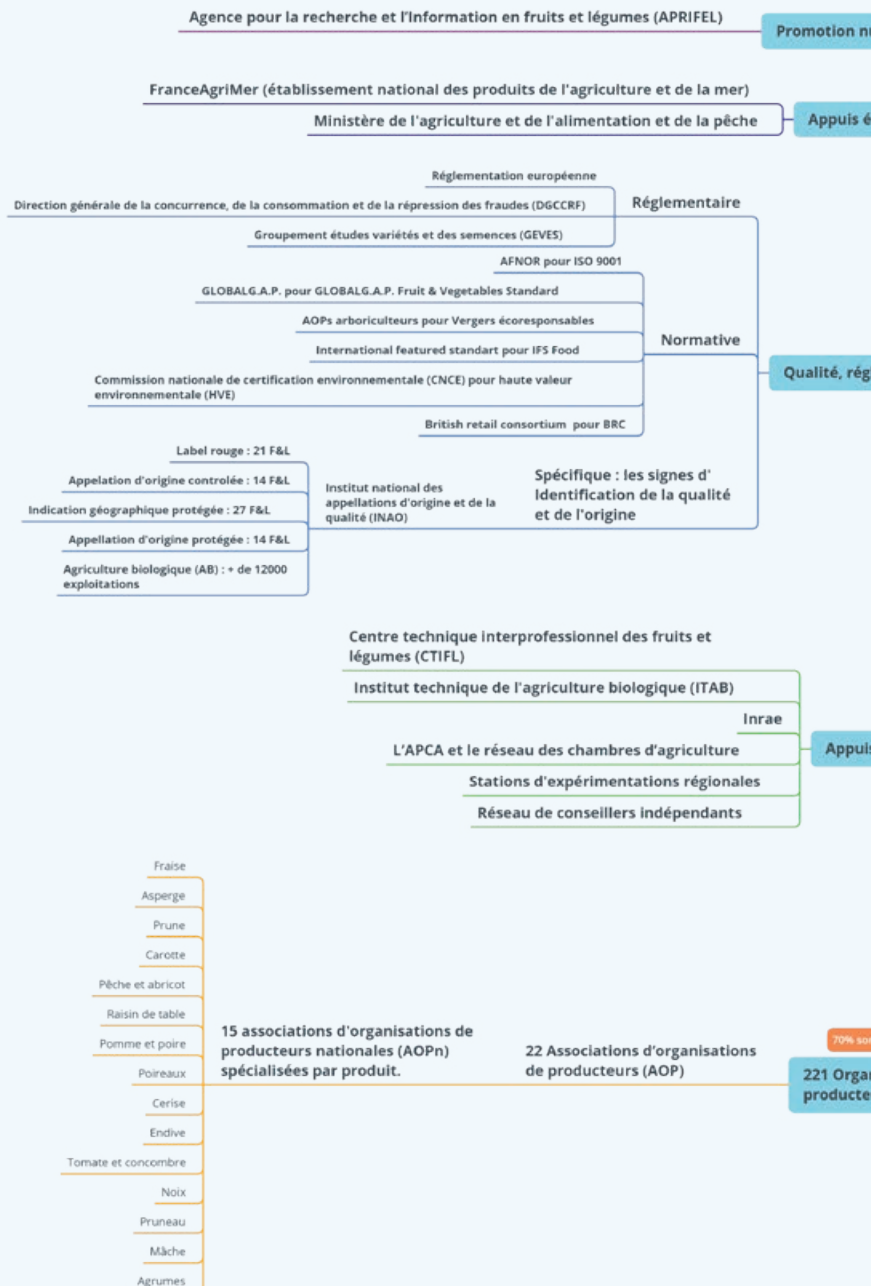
Agence pour la recherche et l'Information en fruits et légumes (APRIFEL)

Promotion nu

FranceAgriMer (établissement national des produits de l'agriculture et de la mer)

Ministère de l'agriculture et de l'alimentation et de la pêche

Appuis é

Réglementation européenne

Direction générale de la concurrence, de la consommation et de la répression des fraudes (DGCCRF)

Groupement études variétés et des semences (GEVES)

Réglementaire

AFNOR pour ISO 9001

GLOBALG.A.P. pour GLOBALG.A.P. Fruit & Vegetables Standard

AOPs arboriculteurs pour Vergers écoresponsables

International featured standart pour IFS Food

Commission nationale de certification environnementale (CNCE) pour haute valeur environnementale (HVE)

British retail consortium pour BRC

Normative

Qualité, rég

Label rouge : 21 F&L

Appelation d'origine controlée : 14 F&L

Indication géographique protégée : 27 F&L

Appellation d'origine protégée : 14 F&L

Agriculture biologique (AB) : + de 12000 exploitations

Institut national des appellations d'origine et de la qualité (INAO)

Spécifique : les signes d' Identification de la qualité et de l'origine

Centre technique interprofessionnel des fruits et légumes (CTIFL)

Institut technique de l'agriculture biologique (ITAB)

Inrae

L'APCA et le réseau des chambres d'agriculture

Stations d'expérimentations régionales

Réseau de conseillers indépendants

Appuis

Fraise

Asperge

Prune

Carotte

Pêche et abricot

Raisin de table

Pomme et poire

Poireaux

Cerise

Endive

Tomate et concombre

Noix

Pruneau

Mâche

Agrumes

15 associations d'organisations de producteurs nationales (AOPn) spécialisées par produit.

22 Associations d'organisations de producteurs (AOP)

70% so

221 Orga producte